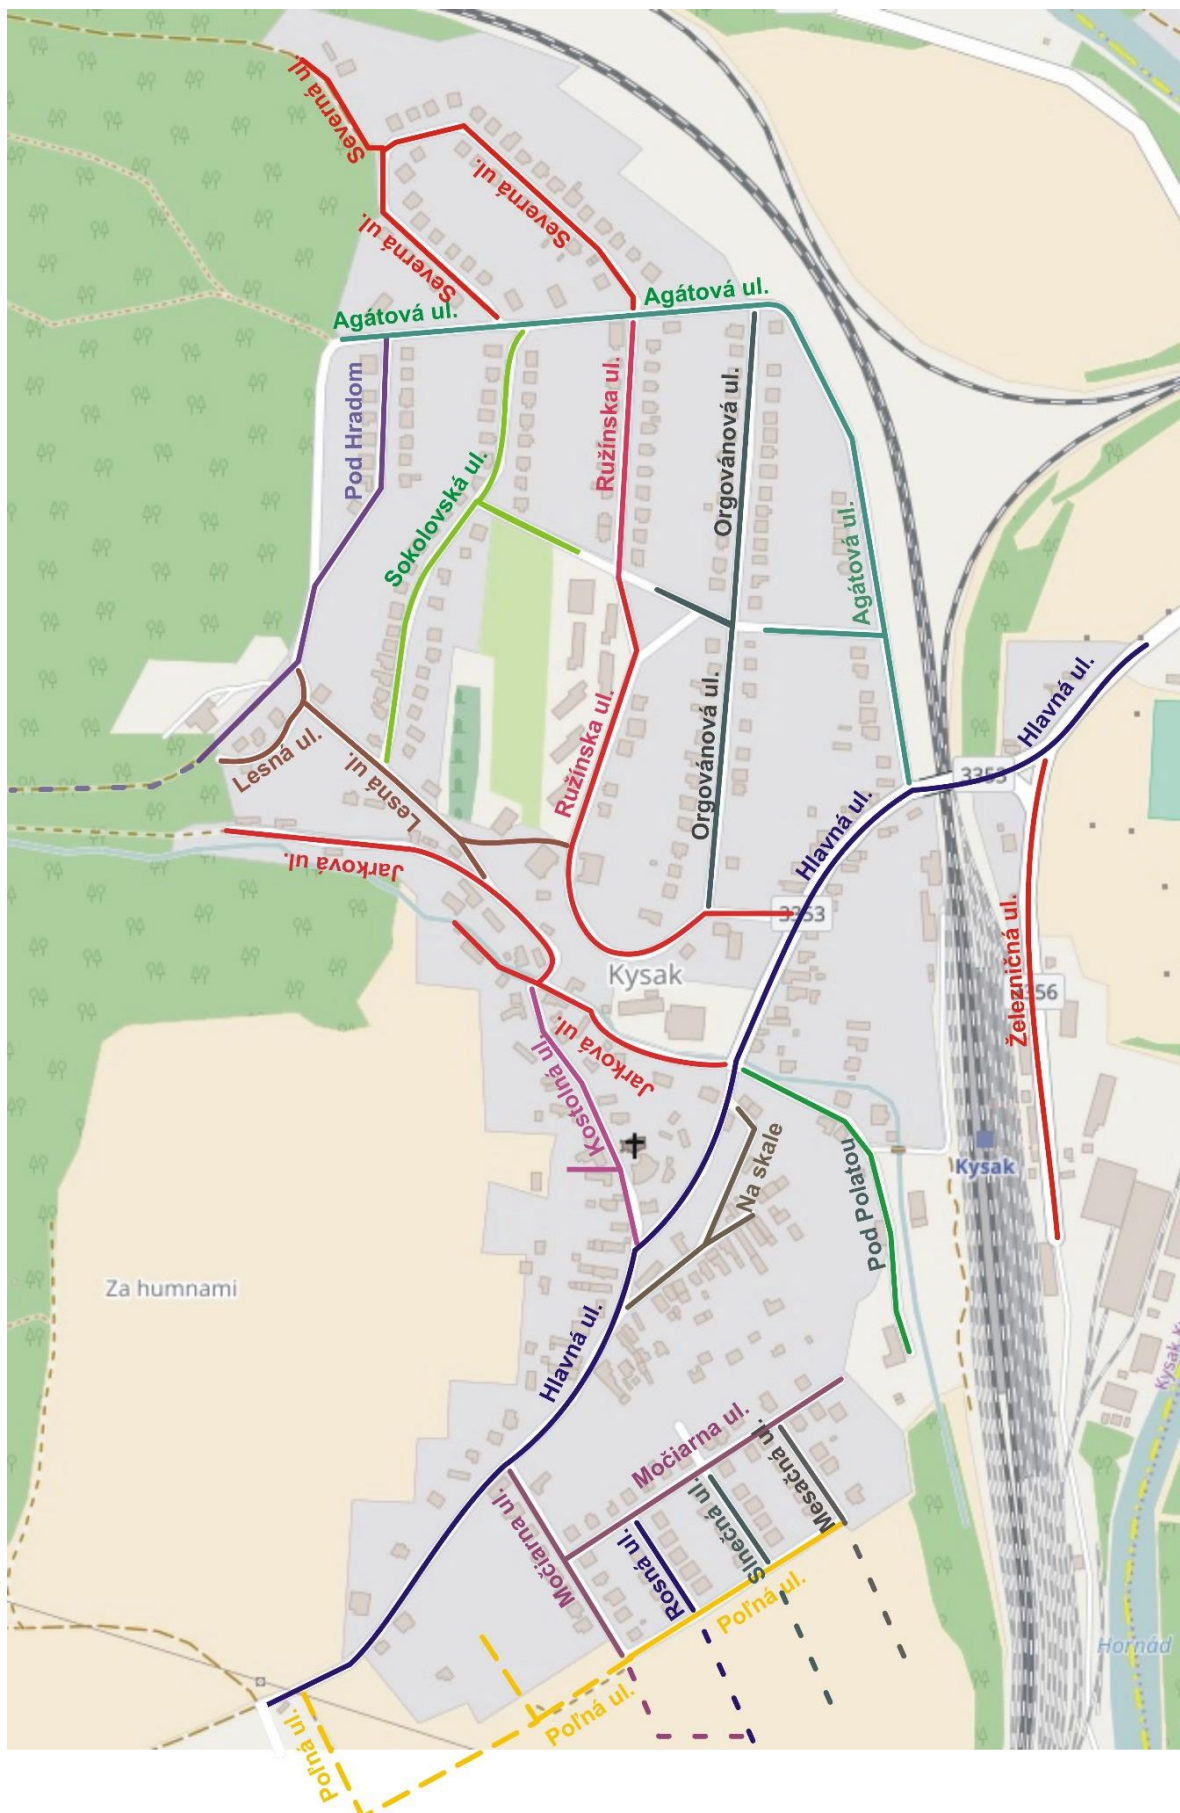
Severná ul.
Severná ul.
Severná ul.
Agátová ul.
Agátová ul.
Pod Hradom
Sokolovská ul.
Ružínska ul.
Orgovánová ul.
Agátová ul.
Orgovánová ul.
Ružínska ul.
Lesná ul.
Lesná ul.
Jarková ul.
Hlavná ul.
Hlavná ul.
3353
3353
Kysak
Železničná ul.
3356
Jarková ul.
Kostolná ul.
Na skale
Pod Polatou
Kysak
Za humnami
Hlavná ul.
Močiarna ul.
Mesačná ul.
Močiarna ul.
Rosná ul.
Slnečná ul.
Poľná ul.
Poľná ul.
Poľná ul.
Hornád
Kysak